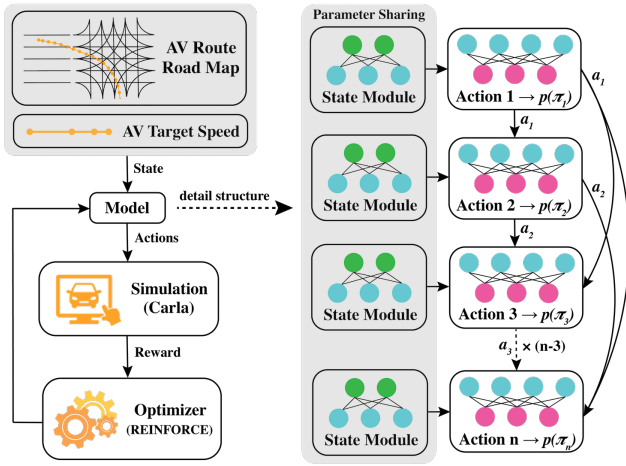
AV Route Road Map

AV Target Speed

State

Model

detail structure

Actions

Simulation (Carla)

Reward

Optimizer (REINFORCE)

Parameter Sharing

State Module

State Module

State Module

State Module

Action 1 → $p(\pi_1)$

$a_1$

$a_1$

Action 2 → $p(\pi_2)$

$a_2$

$a_2$

Action 3 → $p(\pi_3)$

$a_3$ × (n-3)

Action n → $p(\pi_n)$